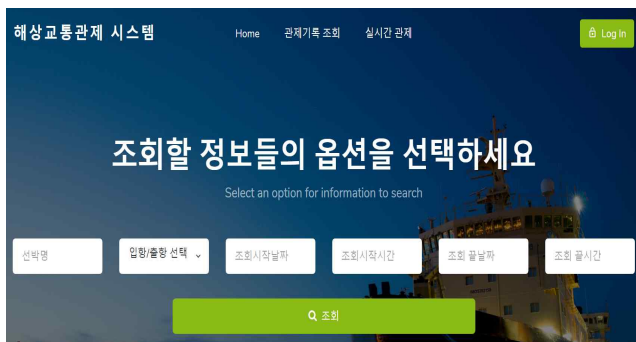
해상교통관제 시스템

Home 관제기록 조회 실시간 관제

Log In

조회할 정보들의 옵션을 선택하세요

Select an option for information to search

선박명

입항/출항 선택

조회시작날짜

조회시작시간

조회 끝날짜

조회 끝시간

조회